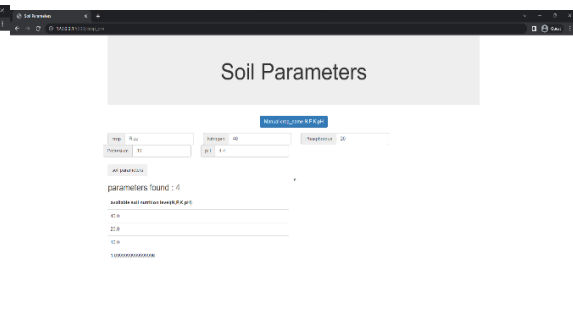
Soil Parameters

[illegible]

Soil Parameters

Manual crop_zone N,P,K,pH

crop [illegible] Nitrogen 40 Temperature 20
Phosphorus 10 pH 4.4

set parameters

parameters found : 4

available soil nutrition levels(N,P,K,pH)

40.0

20.0

10.0

1.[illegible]